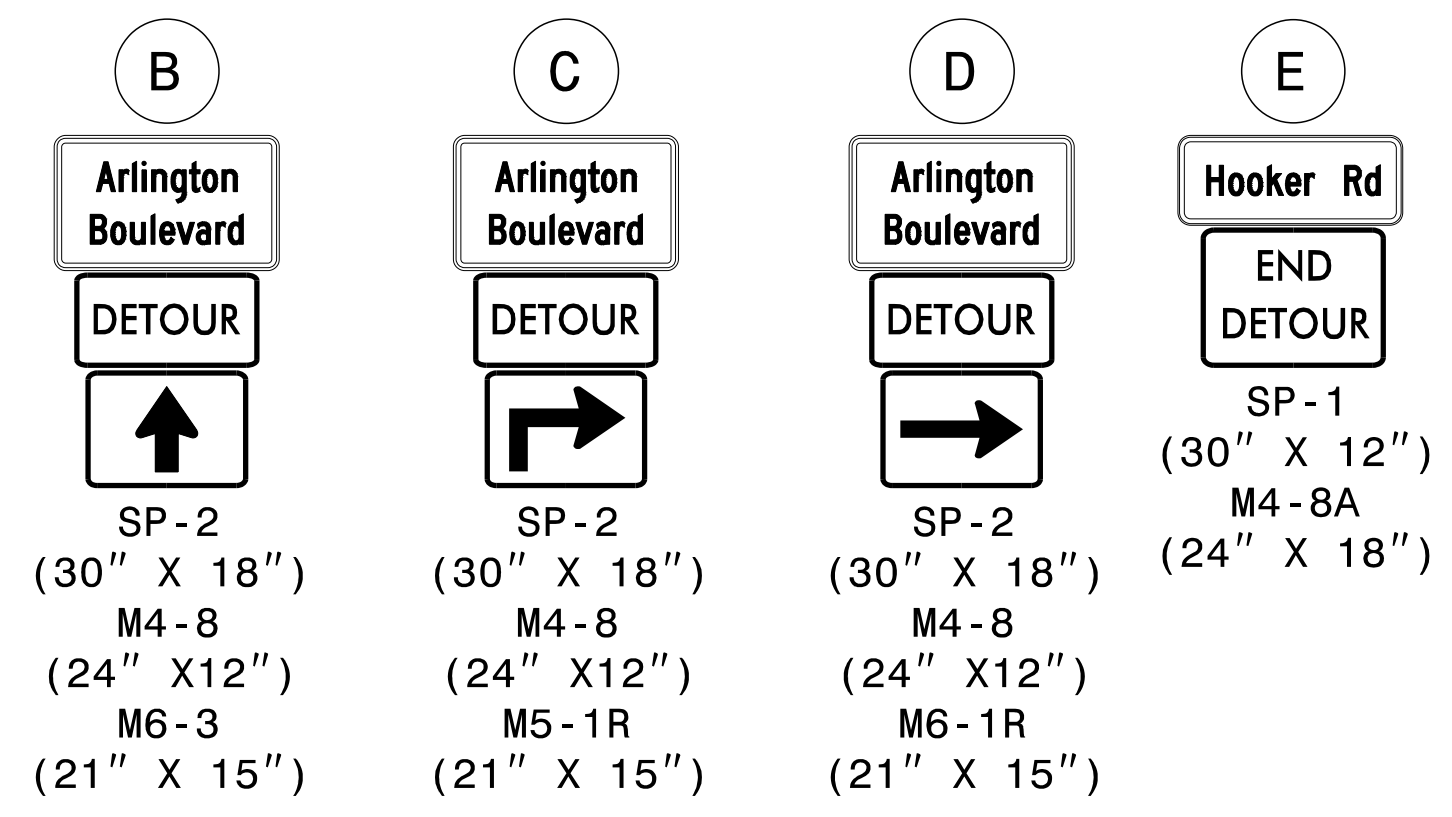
B

Arlington Boulevard

DETOUR

SP-2
(30″ X 18″)
M4-8
(24″ X12″)
M6-3
(21″ X 15″)

C

Arlington Boulevard

DETOUR

SP-2
(30″ X 18″)
M4-8
(24″ X12″)
M5-1R
(21″ X 15″)

D

Arlington Boulevard

DETOUR

SP-2
(30″ X 18″)
M4-8
(24″ X12″)
M6-1R
(21″ X 15″)

E

Hooker Rd

END DETOUR

SP-1
(30″ X 12″)
M4-8A
(24″ X 18″)